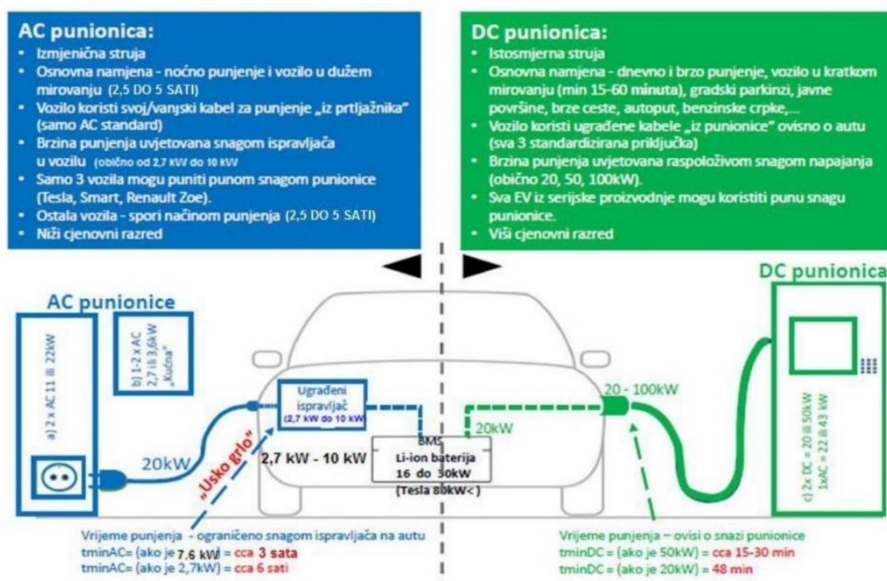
AC punionica:
- Izmjenična struja
- Osnovna namjena - noćno punjenje i vozilo u dužem mirovanju (2,5 DO 5 SATI)
- Vozilo koristi svoj/vanjski kabel za punjenje „iz prtljažnika" (samo AC standard)
- Brzina punjenja uvjetovana snagom ispravljača u vozilu (obično od 2,7 kW do 10 kW)
- Samo 3 vozila mogu puniti punom snagom punionice (Tesla, Smart, Renault Zoe).
- Ostala vozila - spori načinom punjenja (2,5 DO 5 SATI)
- Niži cjenovni razred

DC punionica:
- Istosmjerna struja
- Osnovna namjena - dnevno i brzo punjenje, vozilo u kratkom mirovanju (min 15-60 minuta), gradski parkinzi, javne površine, brze ceste, autoput, benzinske crpke,...
- Vozilo koristi ugrađene kabele „iz punionice" ovisno o autu (sva 3 standardizirana priključka)
- Brzina punjenja uvjetovana raspoloživom snagom napajanja (obično 20, 50, 100kW).
- Sva EV iz serijske proizvodnje mogu koristiti punu snagu punionice.
- Viši cjenovni razred

AC punionice

a) 2 x AC 11 ili 22kW

b) 1-2 x AC 2,7 ili 3,6kW „Kućna"

20kW

„Usko grlo"

Ugrađeni ispravljač (2,7 kW do 10 kW)

2,7 kW - 10 kW

BMS Li-ion baterija 16 do 30kW (Tesla 80kW<)

20 - 100kW

20kW

DC punionica

c) 2x DC = 20 ili 50kW 1xAC = 22 ili 43 kW

Vrijeme punjenja - ograničeno snagom ispravljača na autu
tminAC= (ako je 7,6 kW) = cca 3 sata
tminAC= (ako je 2,7kW) = cca 6 sati

Vrijeme punjenja – ovisi o snazi punionice
tminDC= (ako je 50kW) = cca 15-30 min
tminDC= (ako je 20kW) = 48 min